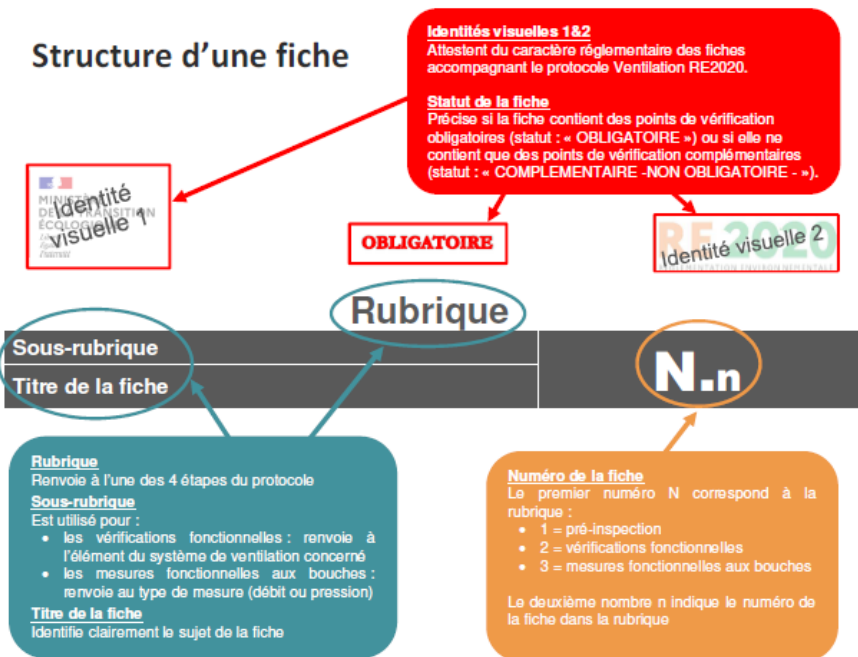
Structure d'une fiche

Identités visuelles 1&2
Attestent du caractère réglementaire des fiches accompagnant le protocole Ventilation RE2020.

Statut de la fiche
Précise si la fiche contient des points de vérification obligatoires (statut : « OBLIGATOIRE ») ou si elle ne contient que des points de vérification complémentaires (statut : « COMPLEMENTAIRE -NON OBLIGATOIRE - »).

MINISTÈRE DE LA TRANSITION ÉCOLOGIQUE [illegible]
Identité visuelle 1

OBLIGATOIRE

RE2020
Identité visuelle 2
RÉGLEMENTATION ENVIRONNEMENTALE

Rubrique

Sous-rubrique
Titre de la fiche

N.n

Rubrique
Renvoie à l'une des 4 étapes du protocole
Sous-rubrique
Est utilisé pour :
• les vérifications fonctionnelles : renvoie à l'élément du système de ventilation concerné
• les mesures fonctionnelles aux bouches : renvoie au type de mesure (débit ou pression)
Titre de la fiche
Identifie clairement le sujet de la fiche

Numéro de la fiche
Le premier numéro N correspond à la rubrique :
• 1 = pré-inspection
• 2 = vérifications fonctionnelles
• 3 = mesures fonctionnelles aux bouches

Le deuxième nombre n indique le numéro de la fiche dans la rubrique